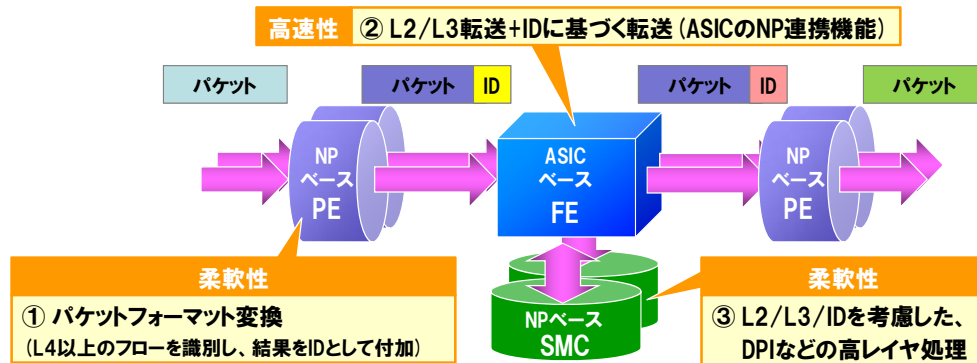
高速性 ② L2/L3転送+IDに基づく転送（ASICのNP連携機能）

パケット

パケット ID

パケット ID

パケット

NP ベース PE

ASIC ベース FE

NP ベース PE

柔軟性

① パケットフォーマット変換

（L4以上のフローを識別し、結果をIDとして付加）

NPベース SMC

柔軟性

③ L2/L3/IDを考慮した、DPIなどの高レイヤ処理